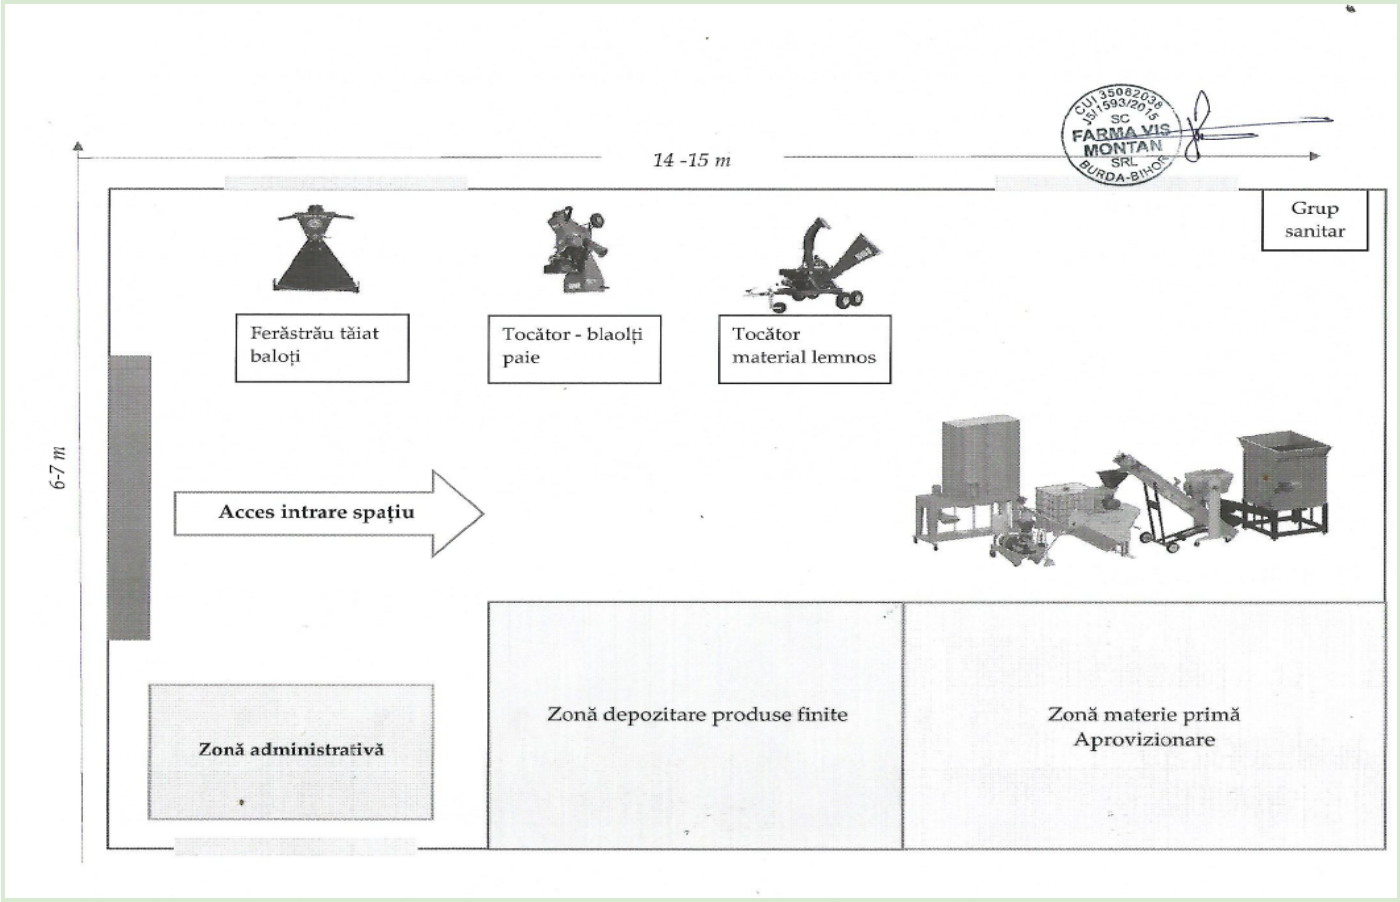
CUI 35082036
J5/1593/2015
SC
FARMA VIS
MONTAN
SRL
BURDA-BIHOR

14 -15 m

6-7 m

Grup sanitar

Ferăstrău tăiat baloți

Tocător - blaolți paie

Tocător material lemnos

Acces intrare spațiu

Zonă administrativă

Zonă depozitare produse finite

Zonă materie primă Aprovizionare